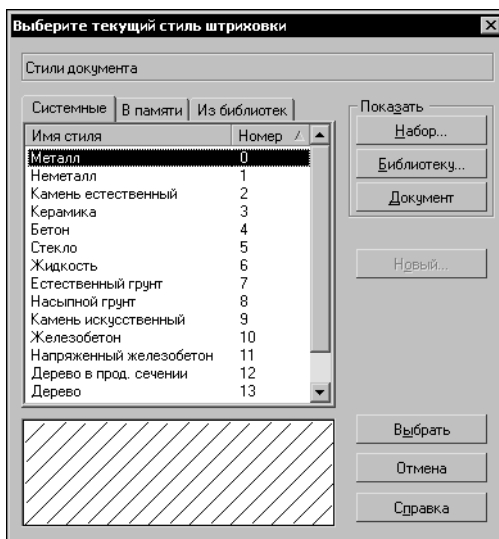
Выберите текущий стиль штриховки

Стили документа

Системные | В памяти | Из библиотек

| Имя стиля | Номер |
|---|---|
| Металл | 0 |
| Неметалл | 1 |
| Камень естественный | 2 |
| Керамика | 3 |
| Бетон | 4 |
| Стекло | 5 |
| Жидкость | 6 |
| Естественный грунт | 7 |
| Насыпной грунт | 8 |
| Камень искусственный | 9 |
| Железобетон | 10 |
| Напряженный железобетон | 11 |
| Дерево в прод. сечении | 12 |
| Дерево | 13 |

Показать
Набор...
Библиотеку...
Документ

Новый...

Выбрать
Отмена
Справка